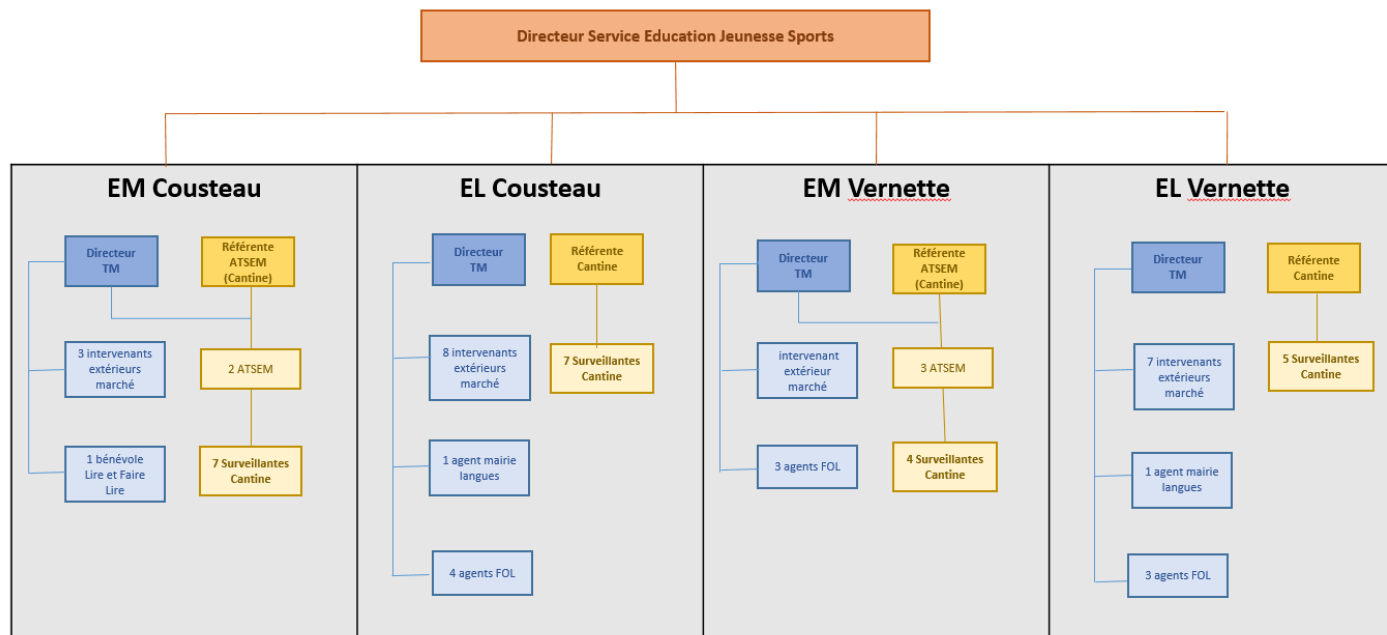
Directeur Service Education Jeunesse Sports

EM Cousteau

Directeur TM

Référente ATSEM (Cantine)

3 intervenants extérieurs marché

2 ATSEM

1 bénévole Lire et Faire Lire

7 Surveillantes Cantine

EL Cousteau

Directeur TM

Référente Cantine

8 intervenants extérieurs marché

7 Surveillantes Cantine

1 agent mairie langues

4 agents FOL

EM Vernette

Directeur TM

Référente ATSEM (Cantine)

intervenant extérieur marché

3 ATSEM

3 agents FOL

4 Surveillantes Cantine

EL Vernette

Directeur TM

Référente Cantine

7 intervenants extérieurs marché

5 Surveillantes Cantine

1 agent mairie langues

3 agents FOL